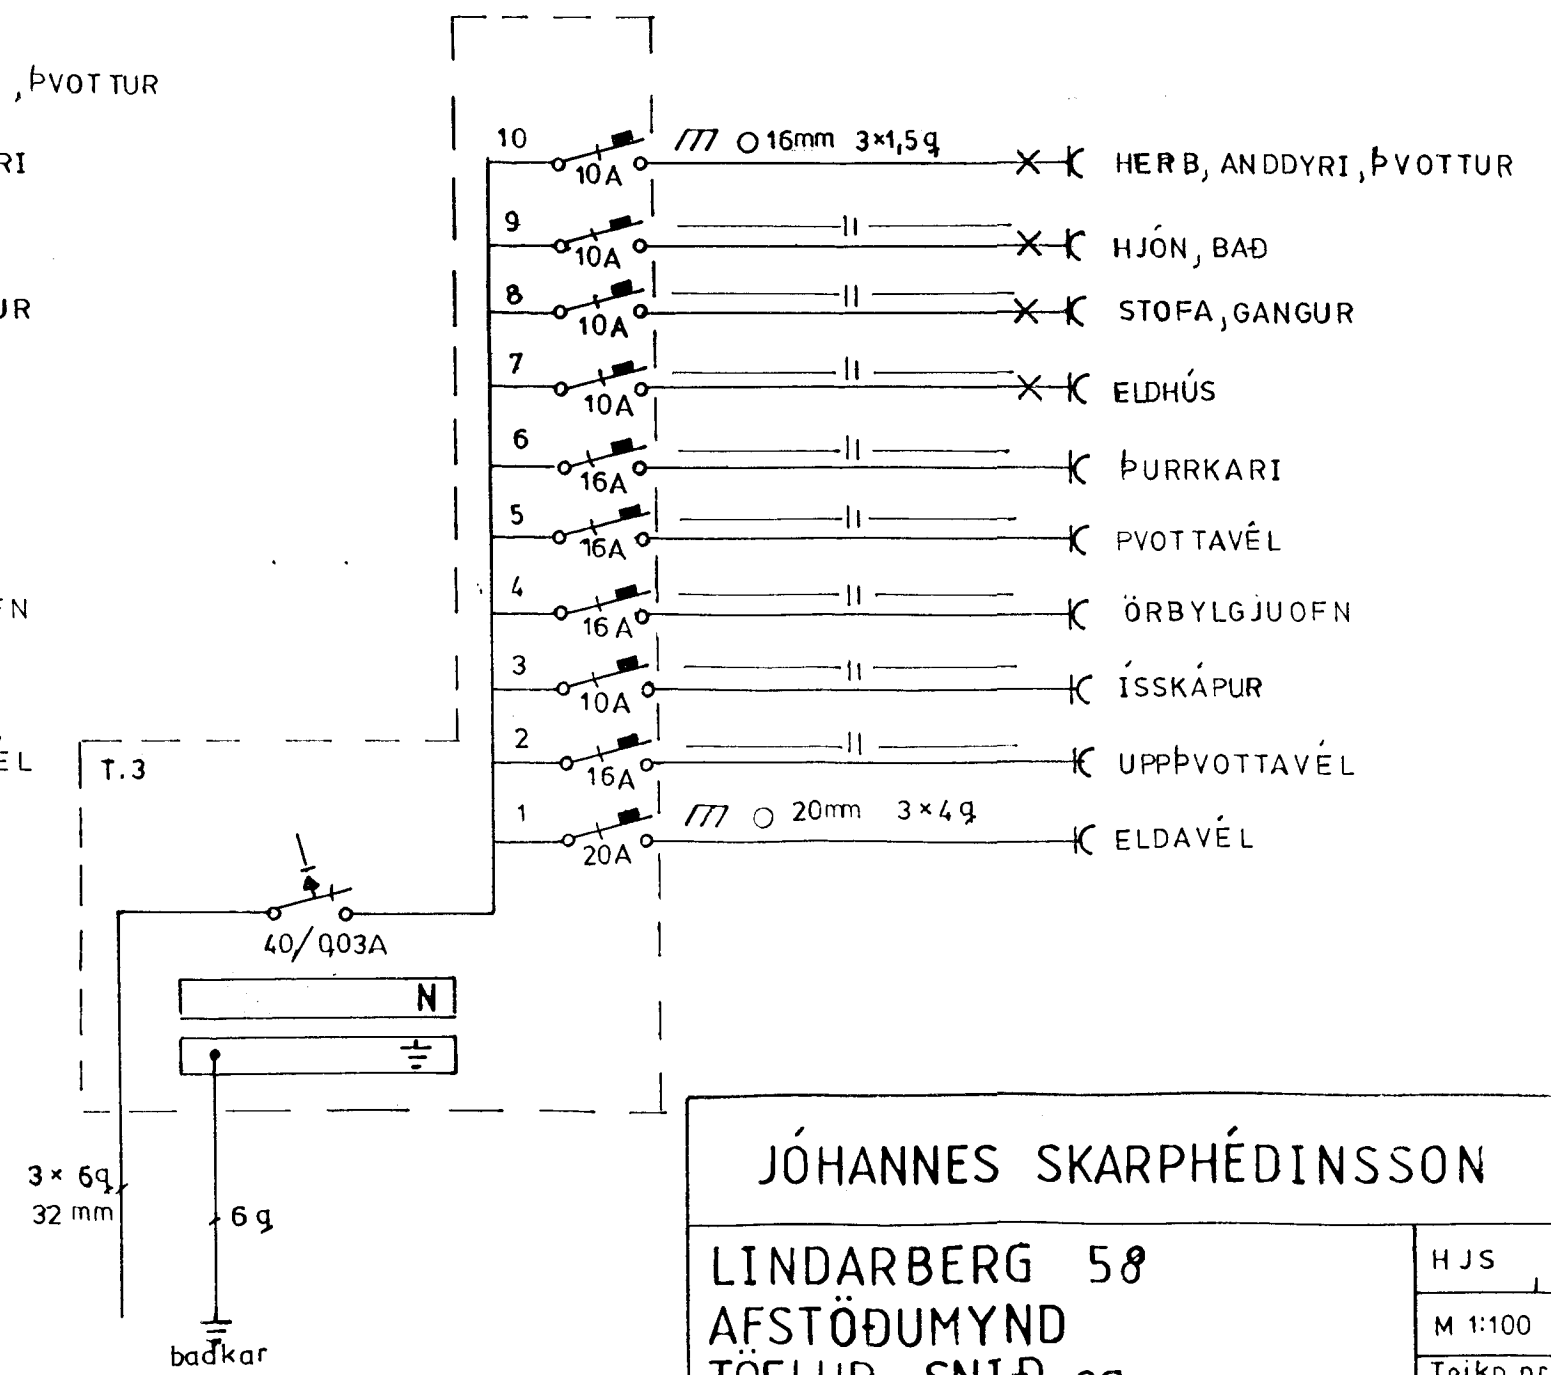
, ÞVOTTUR
RI
UR
N
ÉL

10
10A
/// O 16mm 3×1,5q
HERB, ANDDYRI, ÞVOTTUR
9
10A
HJÓN, BAÐ
8
10A
STOFA, GANGUR
7
10A
ELDHÚS
6
16A
ÞURRKARI
5
16A
ÞVOTTAVÉL
4
16A
ÖRBYLGJUOFN
3
10A
ÍSSKÁPUR
2
16A
UPPÞVOTTAVÉL
1
20A
/// O 20mm 3×4q
ELDAVÉL

T.3
40/0,03A
N

3× 6q
32 mm
6 q
baðkar

JÓHANNES SKARPHÉÐINSSON

LINDARBERG 58
AFSTÖÐUMYND
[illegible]

HJS
M 1:100
Teikn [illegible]